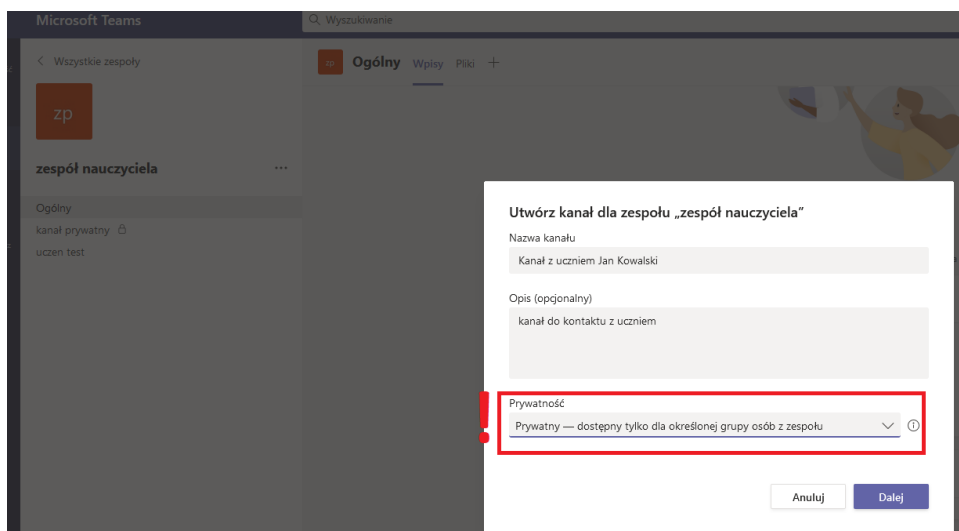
Microsoft Teams

Wyszukiwanie

< Wszystkie zespoły

ZP

zespół nauczyciela ...

Ogólny

kanał prywatny

uczen test

ZP Ogólny Wpisy Pliki +

Utwórz kanał dla zespołu „zespół nauczyciela"

Nazwa kanału

Kanał z uczniem Jan Kowalski

Opis (opcjonalny)

kanał do kontaktu z uczniem

Prywatność

Prywatny — dostępny tylko dla określonej grupy osób z zespołu

Anuluj

Dalej